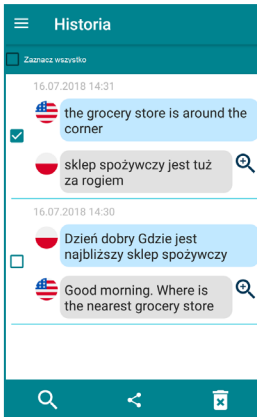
Historia

Zaznacz wszystko

16.07.2018 14:31

the grocery store is around the corner

sklep spożywczy jest tuż za rogiem

16.07.2018 14:30

Dzień dobry Gdzie jest najbliższy sklep spożywczy

Good morning. Where is the nearest grocery store